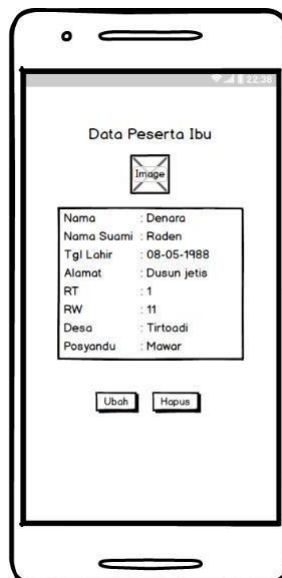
22:38

Data Peserta Ibu

Image

| | |
|---|---|
| Nama | : Denara |
| Nama Suami | : Raden |
| Tgl Lahir | : 08-05-1988 |
| Alamat | : Dusun jetis |
| RT | : 1 |
| RW | : 11 |
| Desa | : Tirtoadi |
| Posyandu | : Mawar |

Ubah Hapus